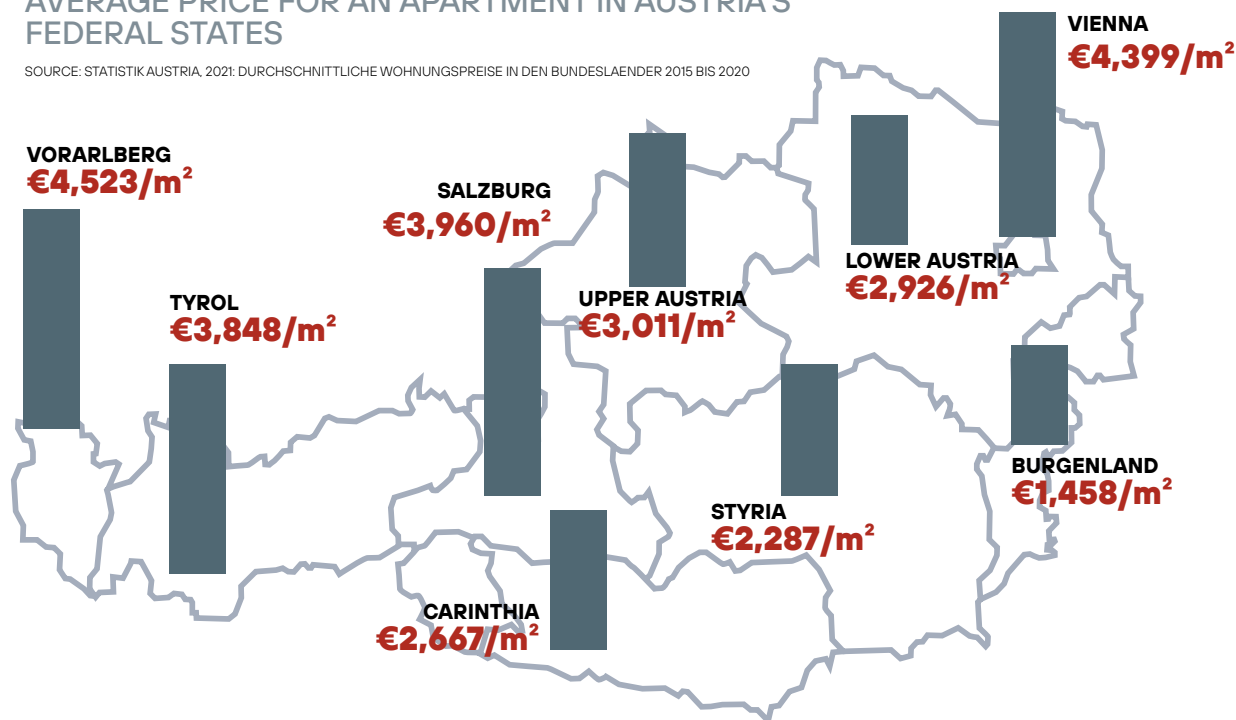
AVERAGE PRICE FOR AN APARTMENT IN AUSTRIA'S FEDERAL STATES

SOURCE: STATISTIK AUSTRIA, 2021: DURCHSCHNITTLICHE WOHNUNGSPREISE IN DEN BUNDESLAENDER 2015 BIS 2020

VIENNA
€4,399/m²

VORARLBERG
€4,523/m²

SALZBURG
€3,960/m²

LOWER AUSTRIA
€2,926/m²

TYROL
€3,848/m²

UPPER AUSTRIA
€3,011/m²

BURGENLAND
€1,458/m²

STYRIA
€2,287/m²

CARINTHIA
€2,667/m²